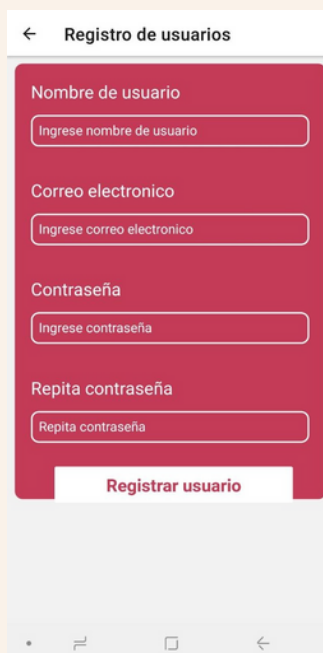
← Registro de usuarios

Nombre de usuario

Ingrese nombre de usuario

Correo electronico

Ingrese correo electronico

Contraseña

Ingrese contraseña

Repita contraseña

Repita contraseña

Registrar usuario